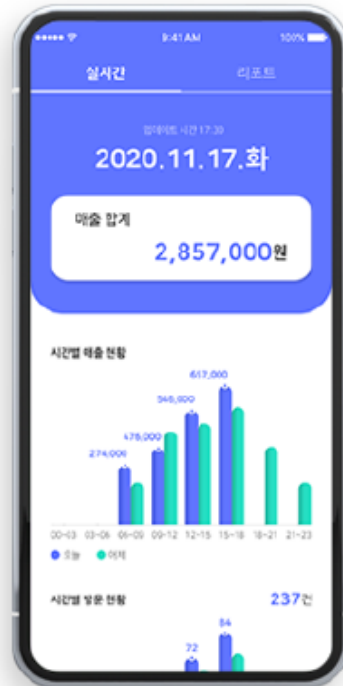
9:41 AM
100%

실시간
리포트

업데이트 시간 17:39
2020.11.17.화

매출 합계
2,857,000원

시간별 매출 현황

617,000
546,000
475,000
274,000

00-03
03-06
06-09
09-12
12-15
15-18
18-21
21-23

오늘
어제

시간별 방문 현황
237건

84
72